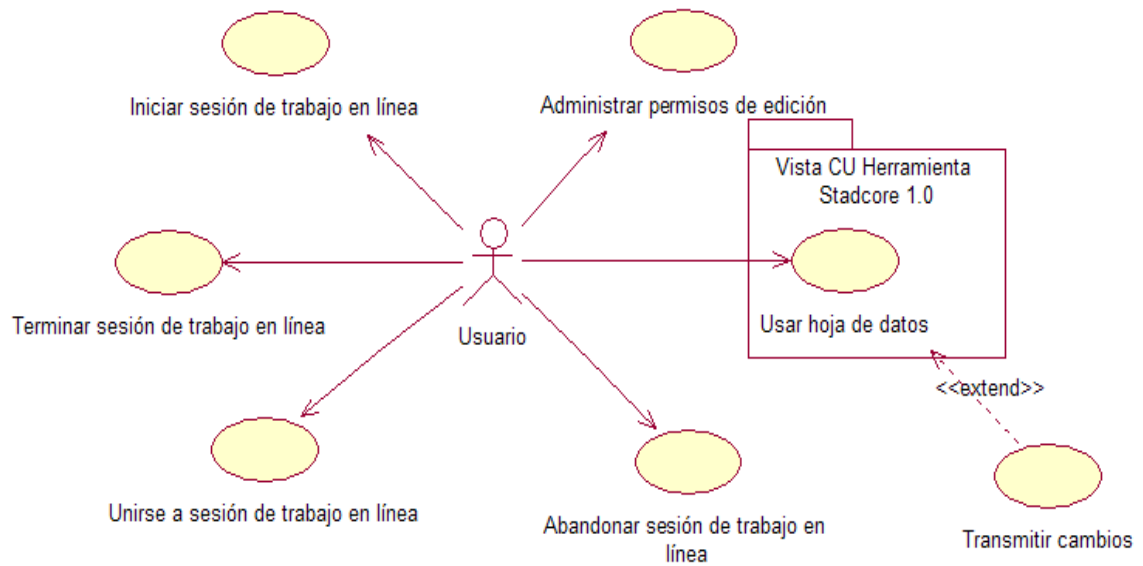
Iniciar sesión de trabajo en línea

Administrar permisos de edición

Vista CU Herramienta Stadcore 1.0

Terminar sesión de trabajo en línea

Usuario

Usar hoja de datos

<<extend>>

Unirse a sesión de trabajo en línea

Abandonar sesión de trabajo en línea

Transmitir cambios